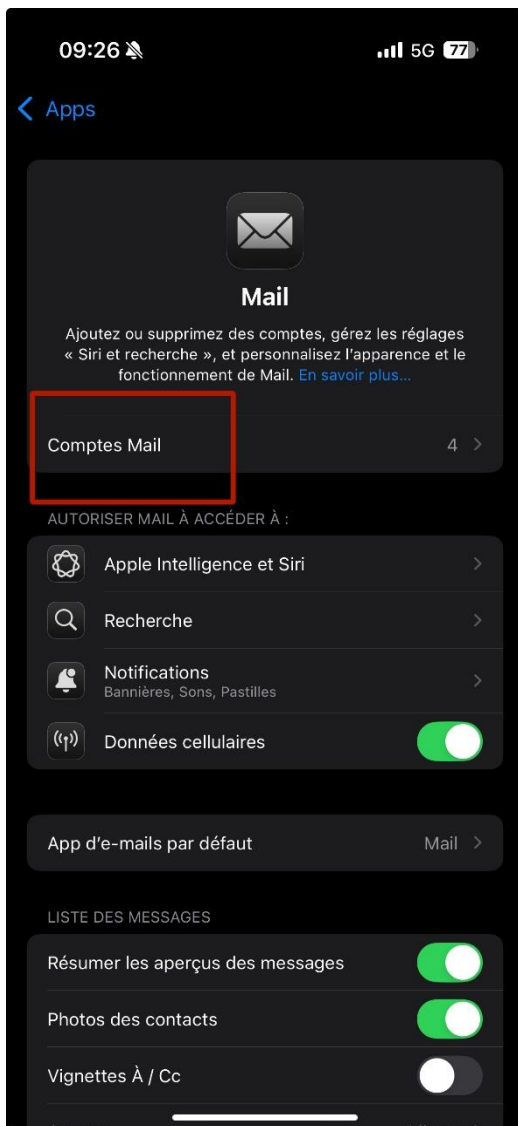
09:26

5G 77

Apps

Mail

Ajoutez ou supprimez des comptes, gérez les réglages « Siri et recherche », et personnalisez l'apparence et le fonctionnement de Mail. En savoir plus...

Comptes Mail 4

AUTORISER MAIL À ACCÉDER À :

Apple Intelligence et Siri

Recherche

Notifications
Bannières, Sons, Pastilles

Données cellulaires

App d'e-mails par défaut Mail

LISTE DES MESSAGES

Résumer les aperçus des messages

Photos des contacts

Vignettes À / Cc

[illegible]